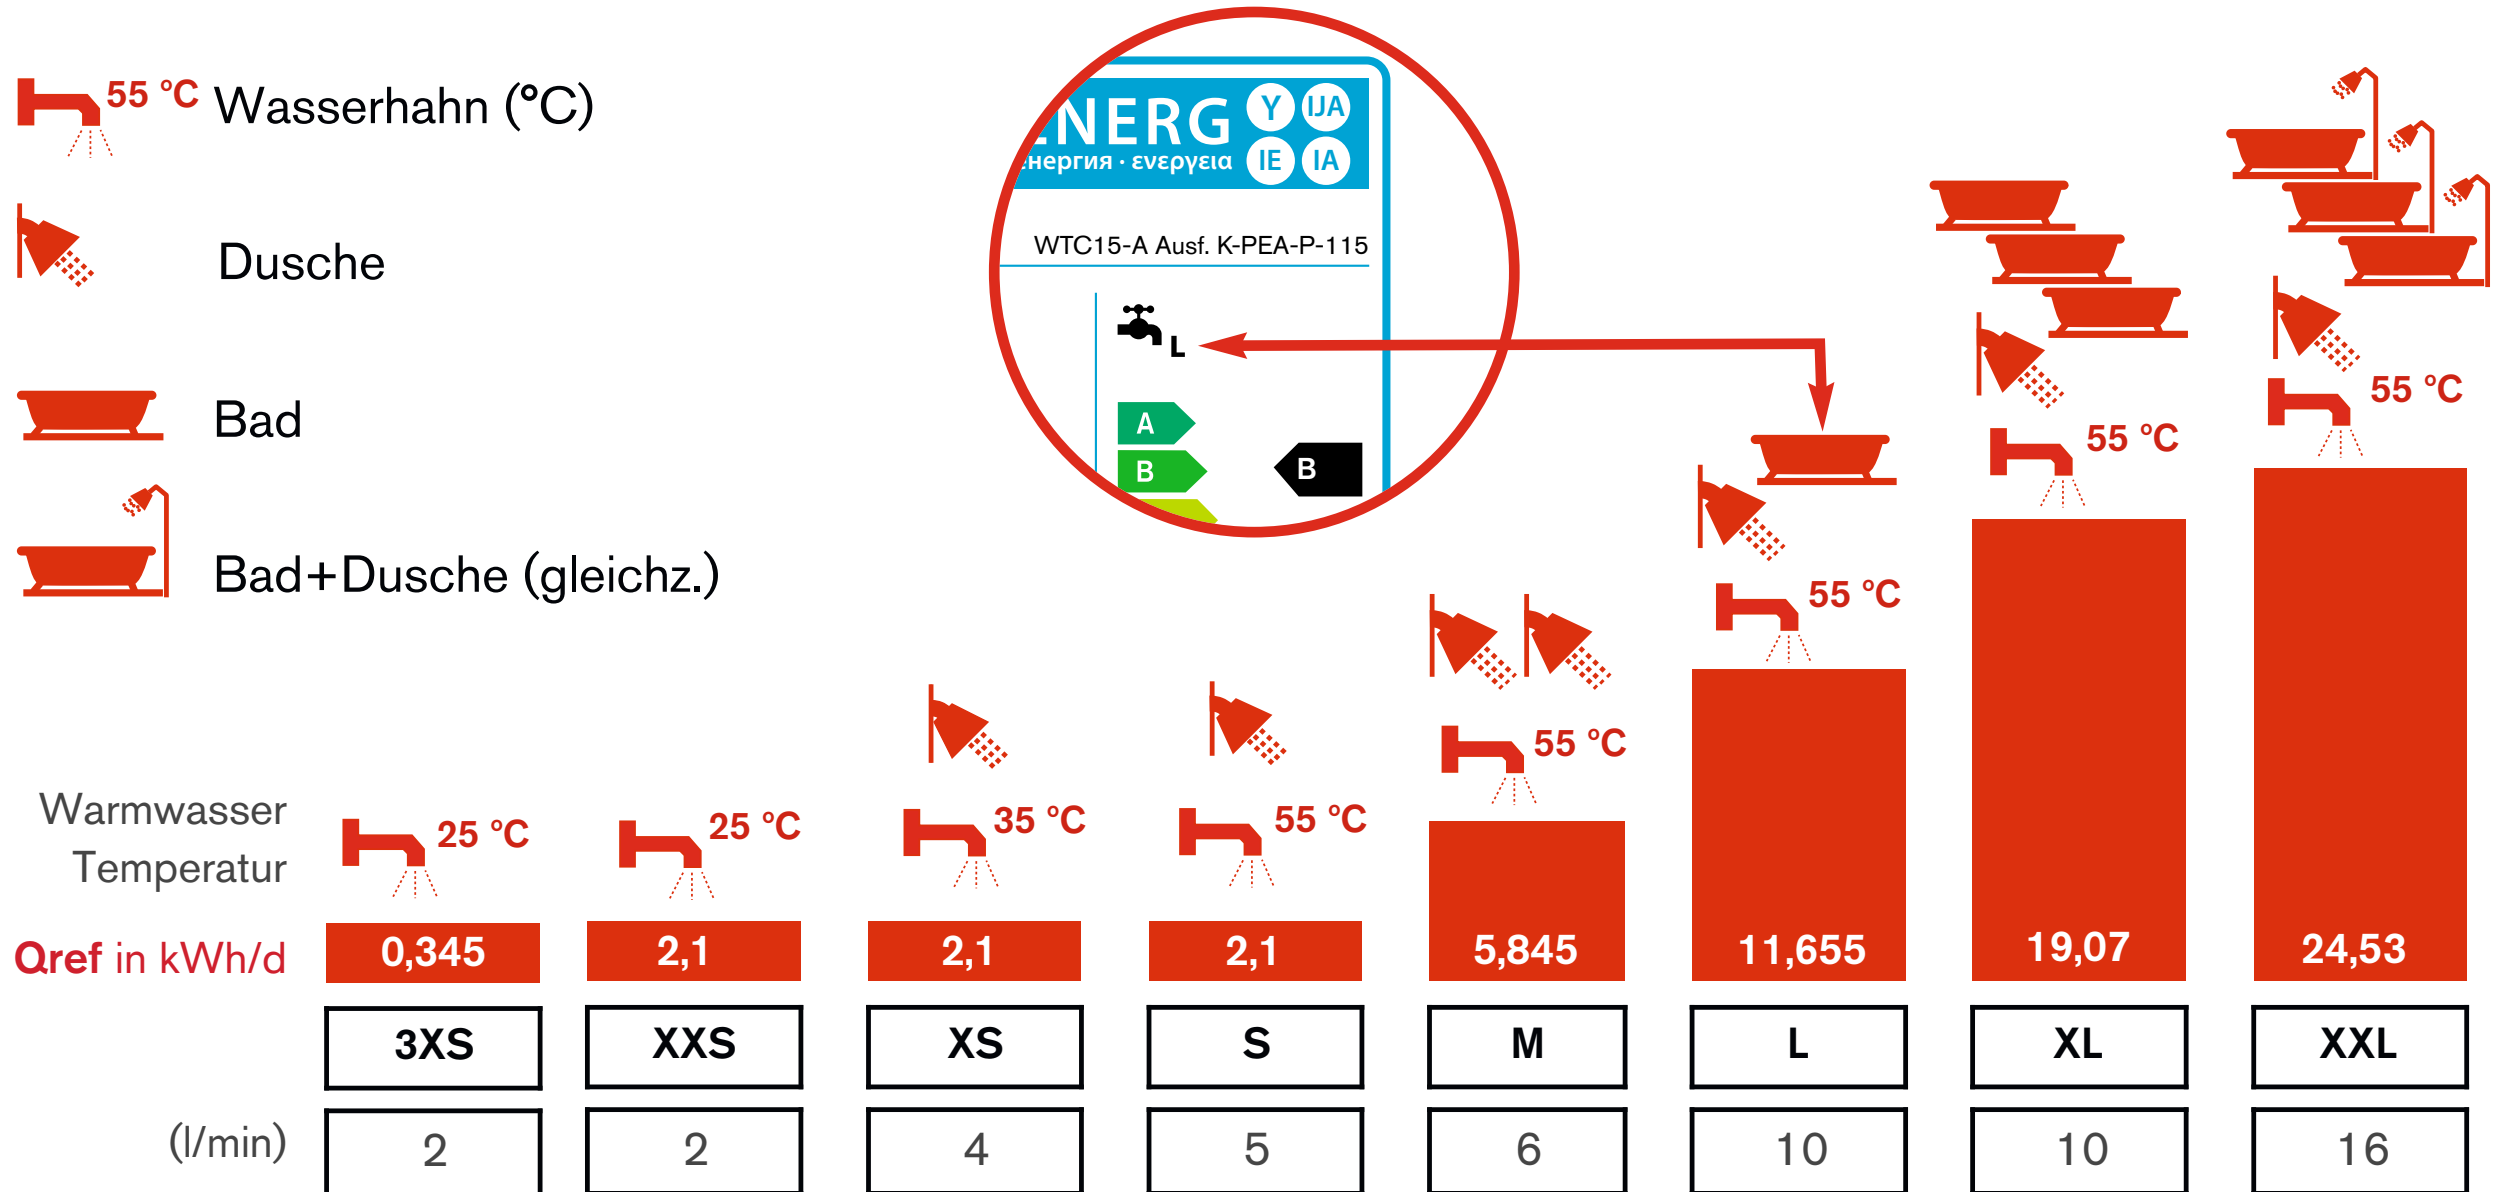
55 °C Wasserhahn (°C)

Dusche

Bad

Bad+Dusche (gleichz.)

ENERG Y IJA
енергия · ενεργεια IE IA

WTC15-A Ausf. K-PEA-P-115

L

A
B
B

Warmwasser Temperatur

25 °C
25 °C
35 °C
55 °C
55 °C
55 °C
55 °C
55 °C

Qref in kWh/d

| | 3XS | XXS | XS | S | M | L | XL | XXL |
|---|---|---|---|---|---|---|---|---|
| Qref in kWh/d | 0,345 | 2,1 | 2,1 | 2,1 | 5,845 | 11,655 | 19,07 | 24,53 |
| (l/min) | 2 | 2 | 4 | 5 | 6 | 10 | 10 | 16 |